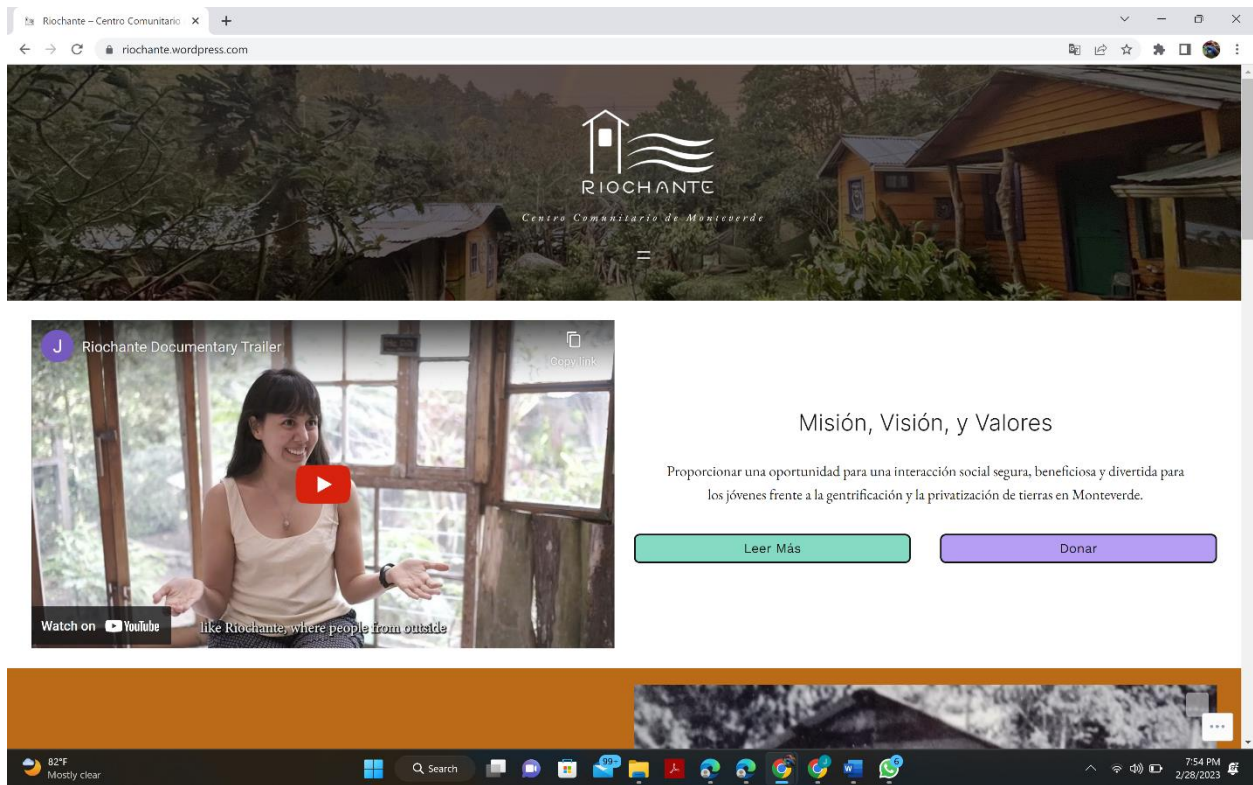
Riochante – Centro Comunitario ×
+
riochante.wordpress.com

RIOCHANTE
Centro Comunitario de Monteverde

J Riochante Documentary Trailer
Copy link
Watch on YouTube
like Riochante, where people from outside

Misión, Visión, y Valores

Proporcionar una oportunidad para una interacción social segura, beneficiosa y divertida para los jóvenes frente a la gentrificación y la privatización de tierras en Monteverde.

Leer Más
Donar

82°F
Mostly clear
Search
99+
6
7:54 PM
2/28/2023